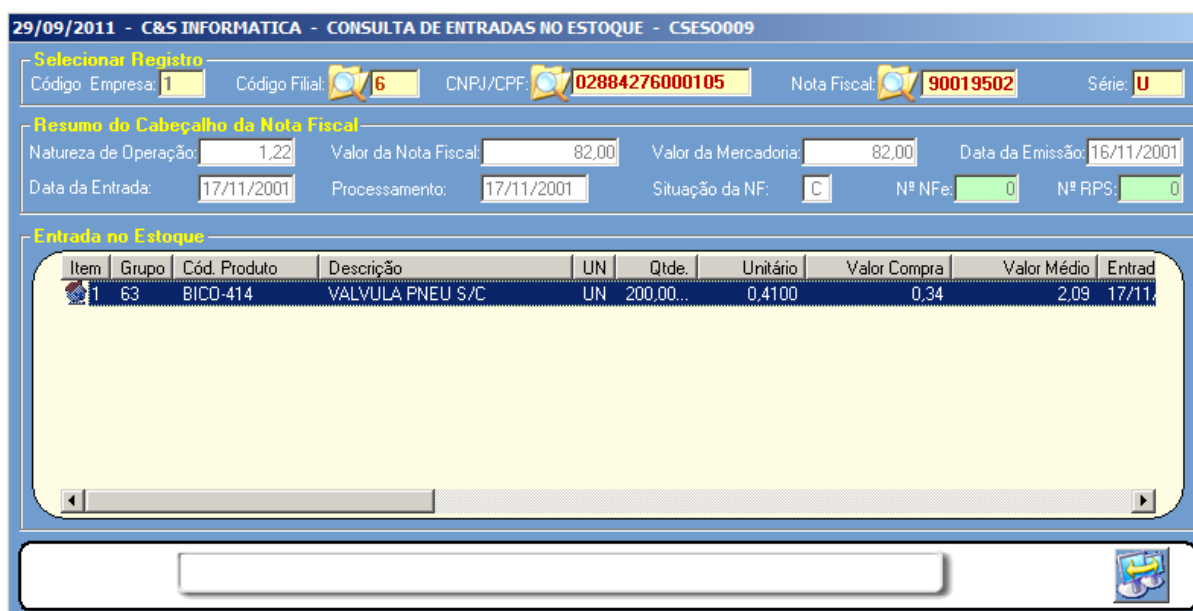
29/09/2011 - C&S INFORMATICA - CONSULTA DE ENTRADAS NO ESTOQUE - CSES0009

Selecionar Registro

Código Empresa: 1 Código Filial: 6 CNPJ/CPF: 02884276000105 Nota Fiscal: 90019502 Série: U

Resumo do Cabeçalho da Nota Fiscal

Natureza de Operação: 1,22 Valor da Nota Fiscal: 82,00 Valor da Mercadoria: 82,00 Data da Emissão: 16/11/2001

Data da Entrada: 17/11/2001 Processamento: 17/11/2001 Situação da NF: C Nº NFe: 0 Nº RPS: 0

Entrada no Estoque

| Item | Grupo | Cód. Produto | Descrição | UN | Qtde. | Unitário | Valor Compra | Valor Médio | Entrad |
|---|---|---|---|---|---|---|---|---|---|
| 1 | 63 | BICO-414 | VALVULA PNEU S/C | UN | 200,00... | 0,4100 | 0,34 | 2,09 | 17/11/ |